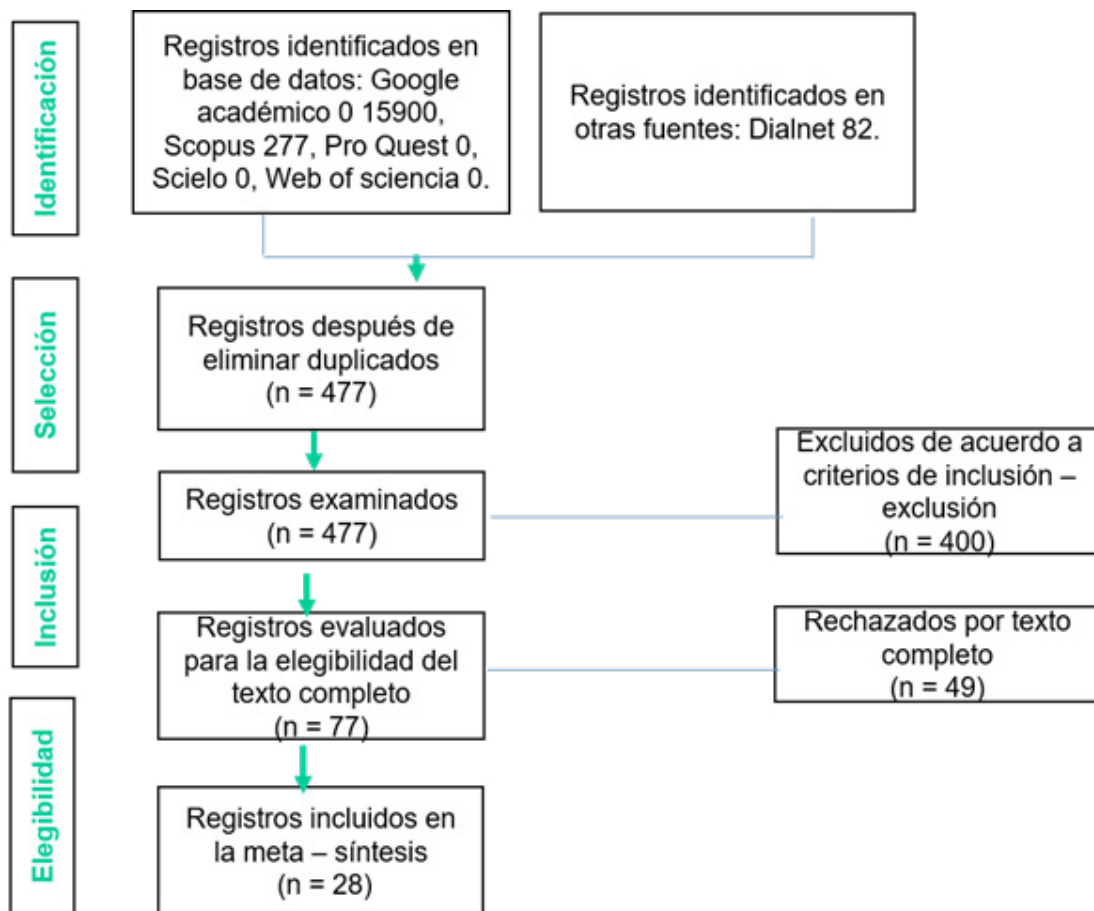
Identificación

Registros identificados en base de datos: Google académico 0 15900, Scopus 277, Pro Quest 0, Scielo 0, Web of sciencia 0.

Registros identificados en otras fuentes: Dialnet 82.

Selección

Registros después de eliminar duplicados (n = 477)

Registros examinados (n = 477)

Excluidos de acuerdo a criterios de inclusión – exclusión (n = 400)

Inclusión

Registros evaluados para la elegibilidad del texto completo (n = 77)

Rechazados por texto completo (n = 49)

Elegibilidad

Registros incluidos en la meta – síntesis (n = 28)